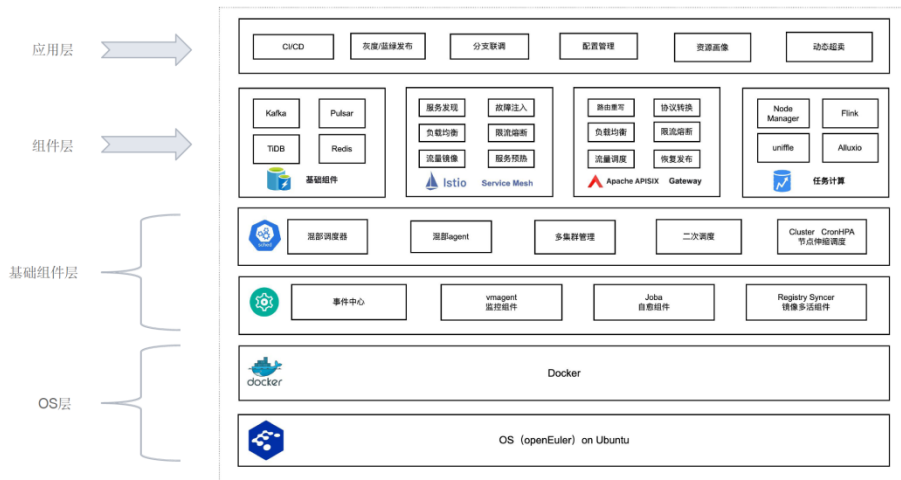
应用层

组件层

基础组件层

OS层

CI/CD

灰度/蓝绿发布

分支联调

配置管理

资源画像

动态超卖

Kafka

Pulsar

TiDB

Redis

基础组件

服务发现

故障注入

负载均衡

限流熔断

流量镜像

服务预热

Istio

Service Mesh

路由重写

协议转换

负载均衡

限流熔断

流量调度

恢复发布

Apache APISIX

Gateway

Node Manager

Flink

uniffle

Alluxio

任务计算

sched

混部调度器

混部agent

多集群管理

二次调度

Cluster CronHPA 节点伸缩调度

事件中心

vmagent 监控组件

Joba 自愈组件

Registry Syncer 镜像多活组件

docker

Docker

OS（openEuler）on Ubuntu